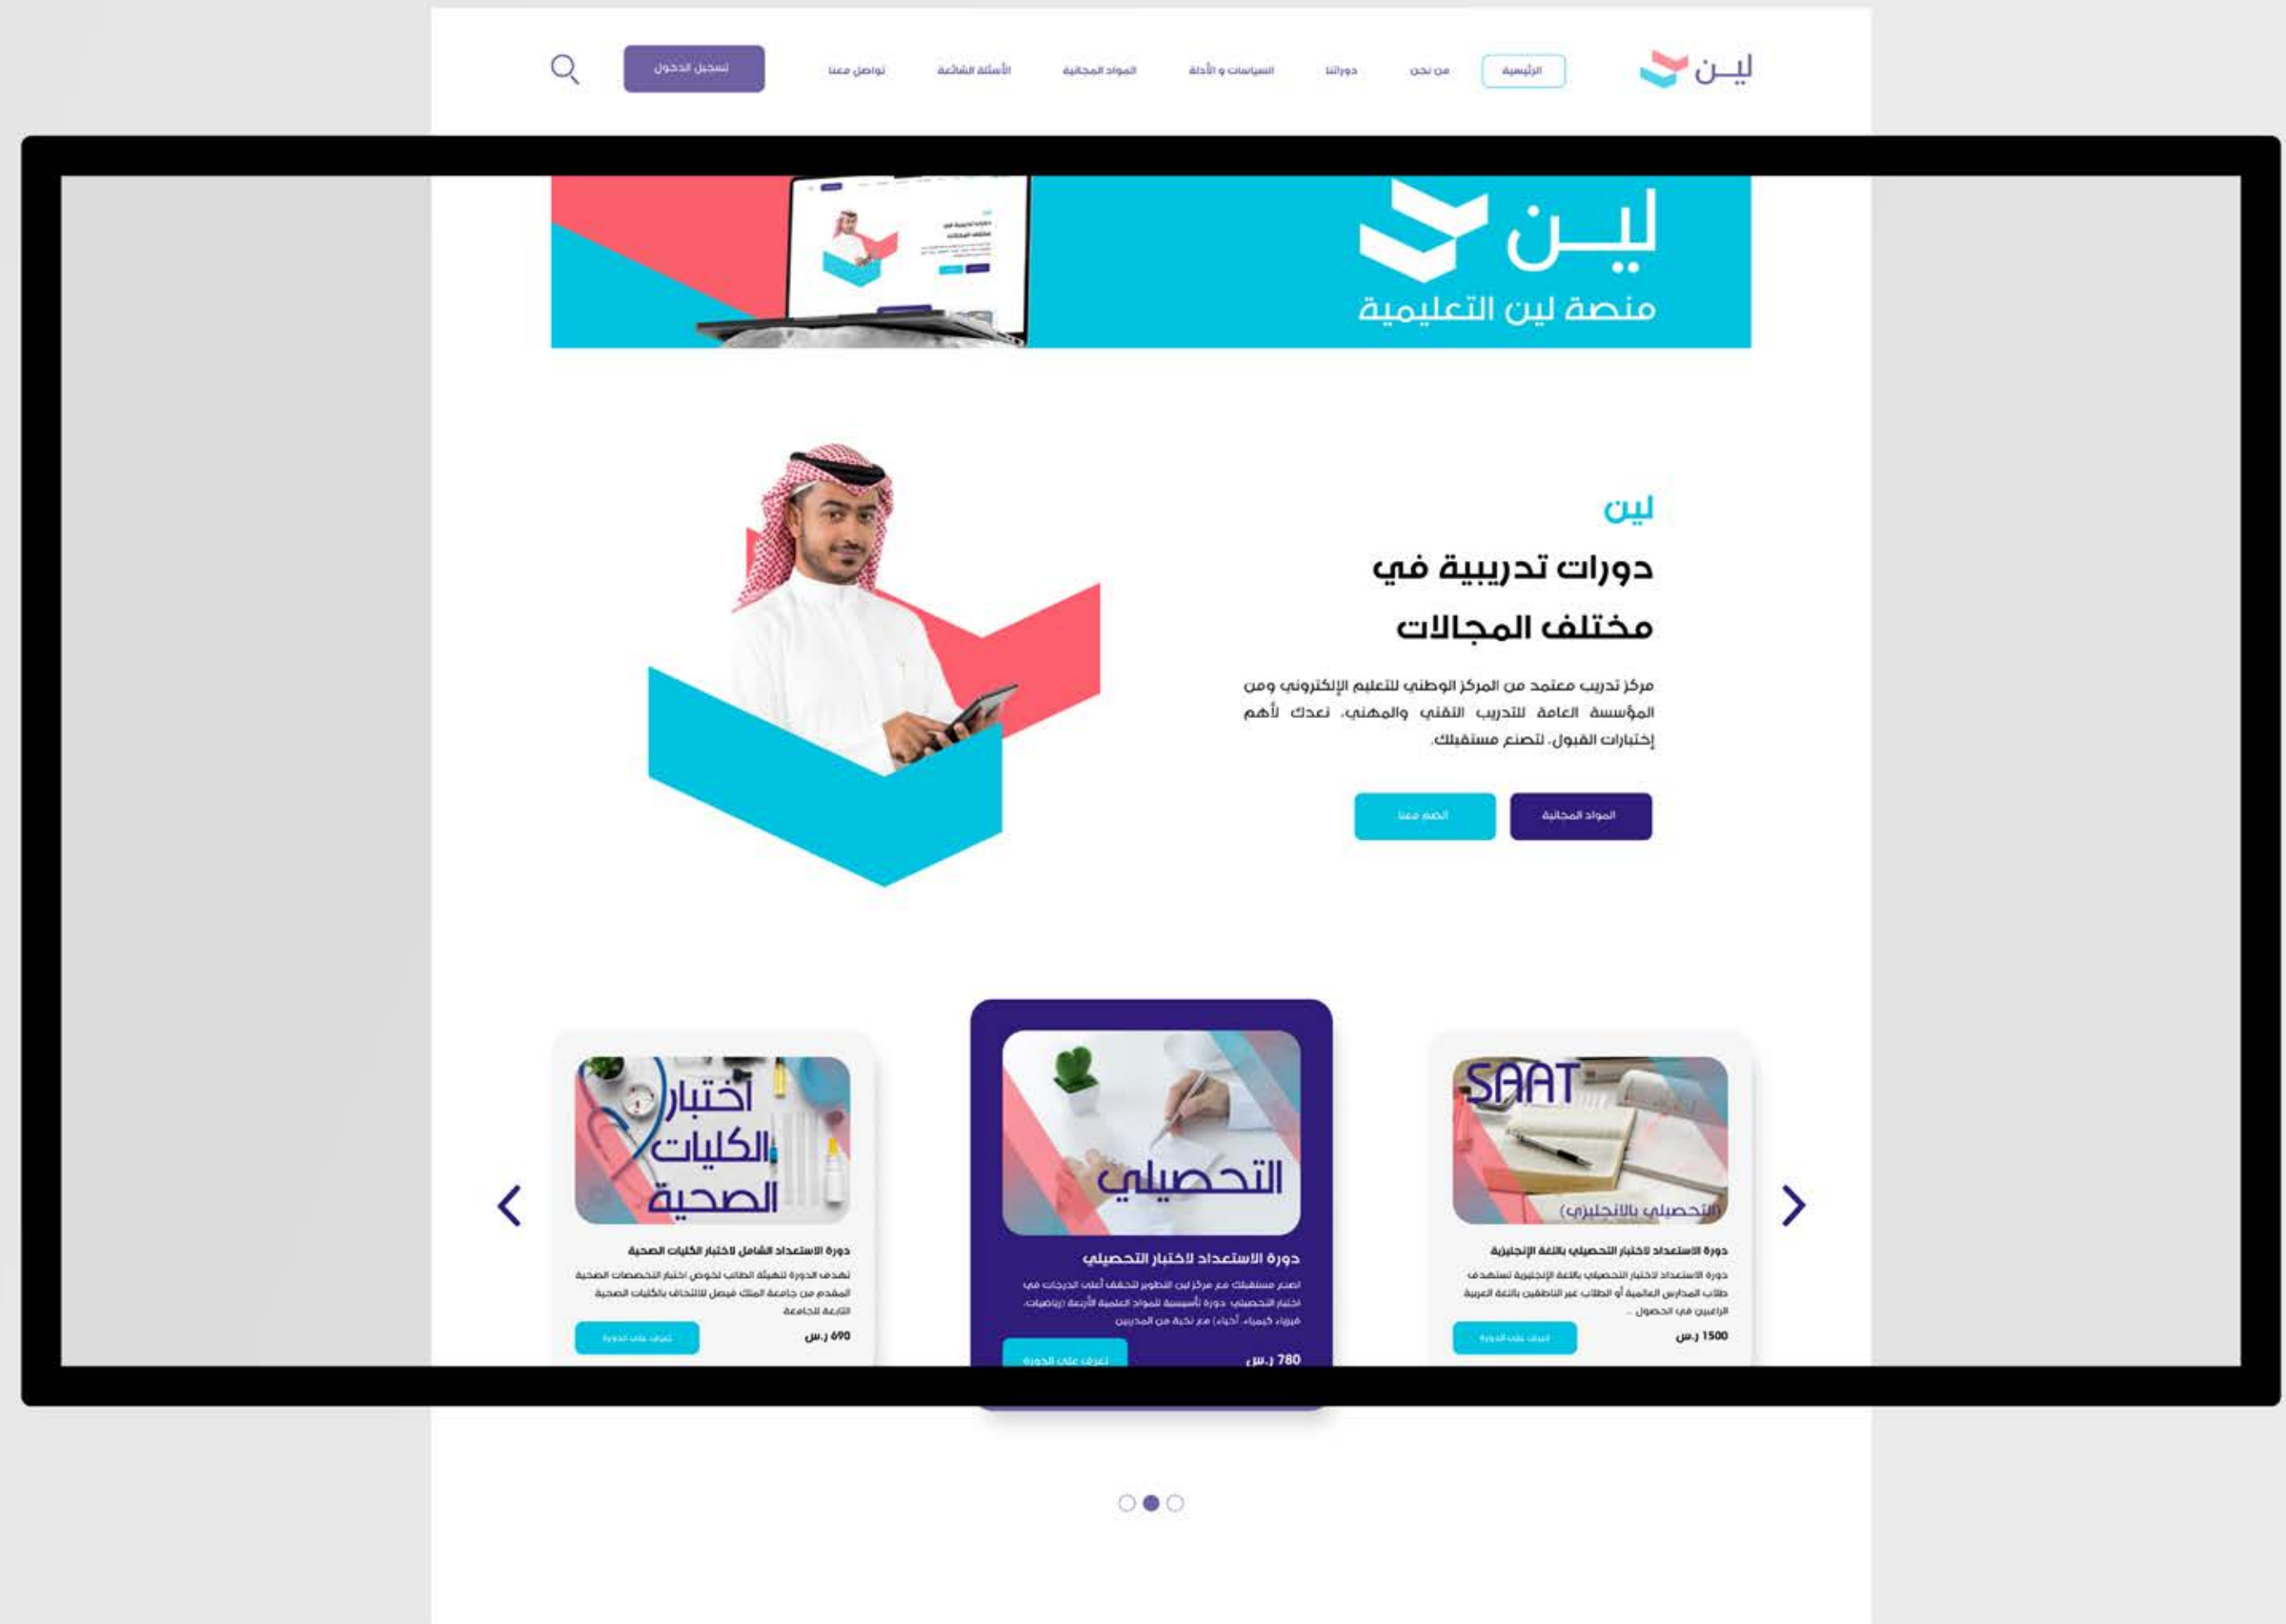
لين

الرئيسية من نحن دوراتنا السياسات و الأدلة المواد المجانية الأسئلة الشائعة تواصل معنا

تسجيل الدخول

لين
منصة لين التعليمية

لين
دورات تدريبية في مختلف المجالات

مركز تدريب معتمد من المركز الوطني للتعليم الإلكتروني ومن المؤسسة العامة للتدريب التقني والمهني، نعدك لأهم إختبارات القبول، لتصنع مستقبلك.

المواد المجانية
انضم معنا

SAAT
(التحصيلي بالانجليزي)
دورة الاستعداد لاختبار التحصيلي باللغة الإنجليزية
دورة الاستعداد لاختبار التحصيلي باللغة الإنجليزية تستهدف طلاب المدارس العالمية أو الطلاب غير الناطقين باللغة العربية الراغبين في الحصول ...
1500 ر.س
تعرف على الدورة

التحصيلي
دورة الاستعداد لاختبار التحصيلي
اصنع مستقبلك مع مركز لين للتطوير لتحقق أعلى الدرجات في اختبار التحصيلي. دورة تأسيسية للمواد العلمية الأربعة (رياضيات، فيزياء، كيمياء، أحياء) مع نخبة من المدربين
780 ر.س
تعرف على الدورة

اختبار الكليات الصحية
دورة الاستعداد الشامل لاختبار الكليات الصحية
تهدف الدورة لتهيئة الطالب لخوض اختبار التخصصات الصحية المقدم من جامعة الملك فيصل للالتحاق بالكليات الصحية التابعة للجامعة
690 ر.س
تعرف على الدورة